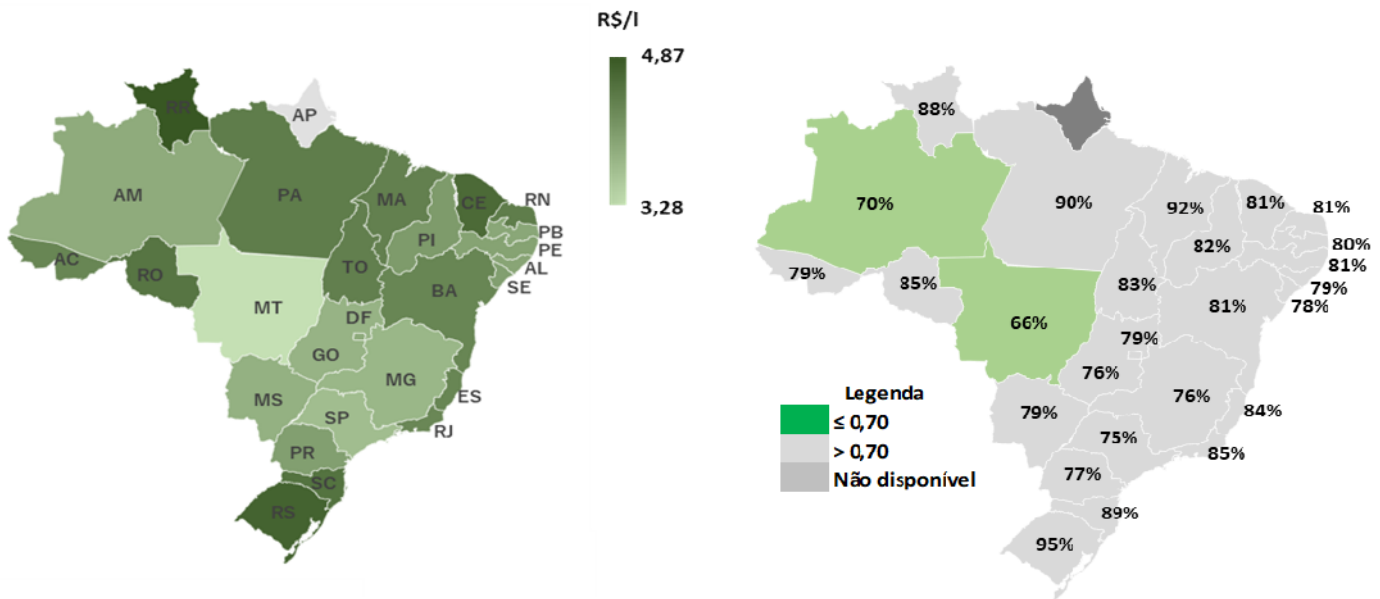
R$/l
4,87
3,28

RR
AP
AM
PA
MA
CE
RN
PB
PE
AL
SE
PI
AC
RO
TO
BA
MT
DF
GO
MG
ES
MS
SP
RJ
PR
SC
RS

88%
70%
90%
92%
81%
81%
82%
80%
81%
79%
78%
79%
85%
83%
81%
66%
79%
76%
76%
79%
84%
75%
85%
77%
89%
95%

Legenda
≤ 0,70
> 0,70
Não disponível